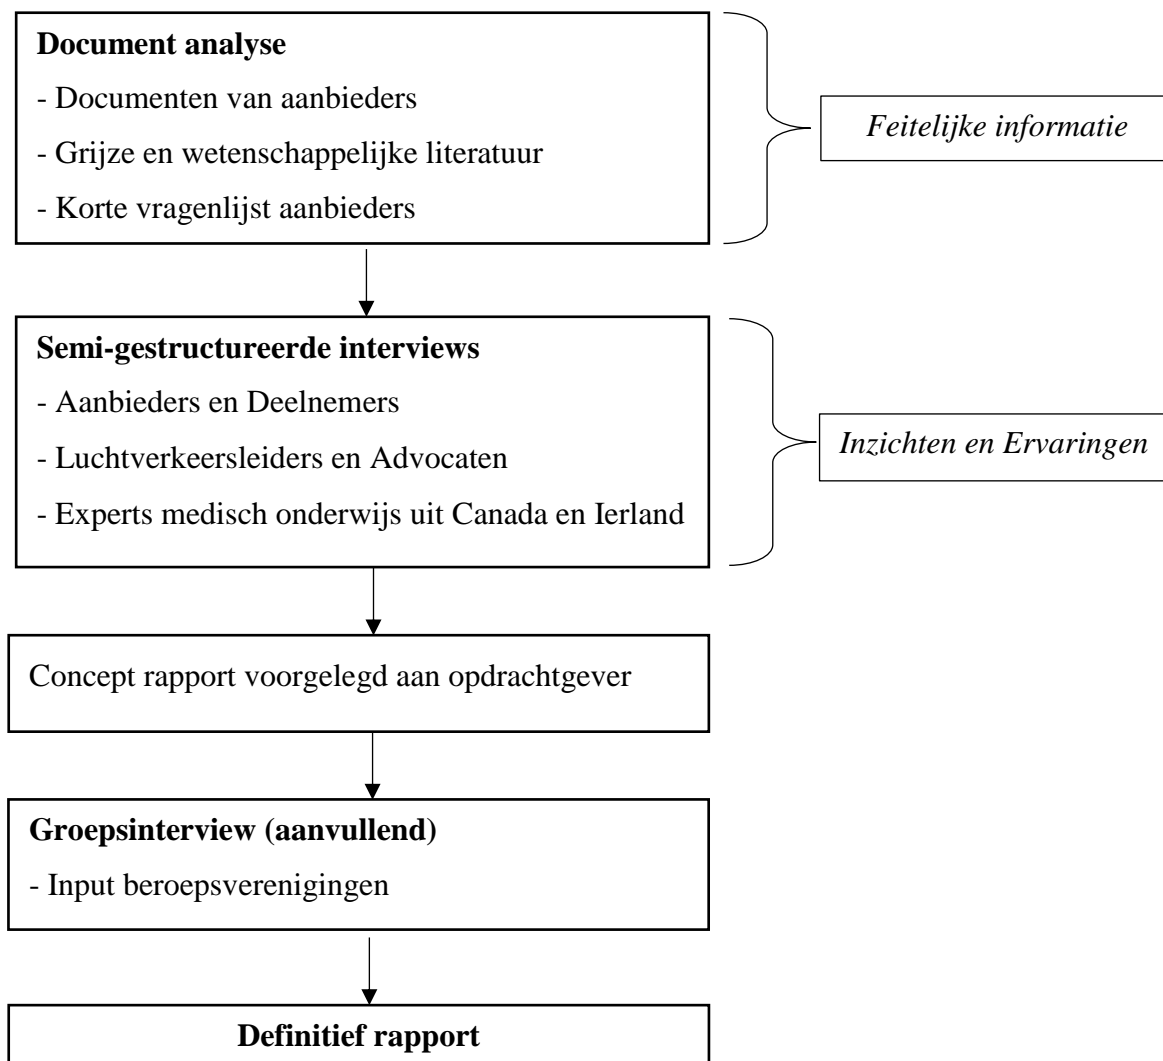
**Document analyse**

- Documenten van aanbieders

- Grijze en wetenschappelijke literatuur

- Korte vragenlijst aanbieders

*Feitelijke informatie*

**Semi-gestructureerde interviews**

- Aanbieders en Deelnemers

- Luchtverkeersleiders en Advocaten

- Experts medisch onderwijs uit Canada en Ierland

*Inzichten en Ervaringen*

Concept rapport voorgelegd aan opdrachtgever

**Groepsinterview (aanvullend)**

- Input beroepsverenigingen

**Definitief rapport**